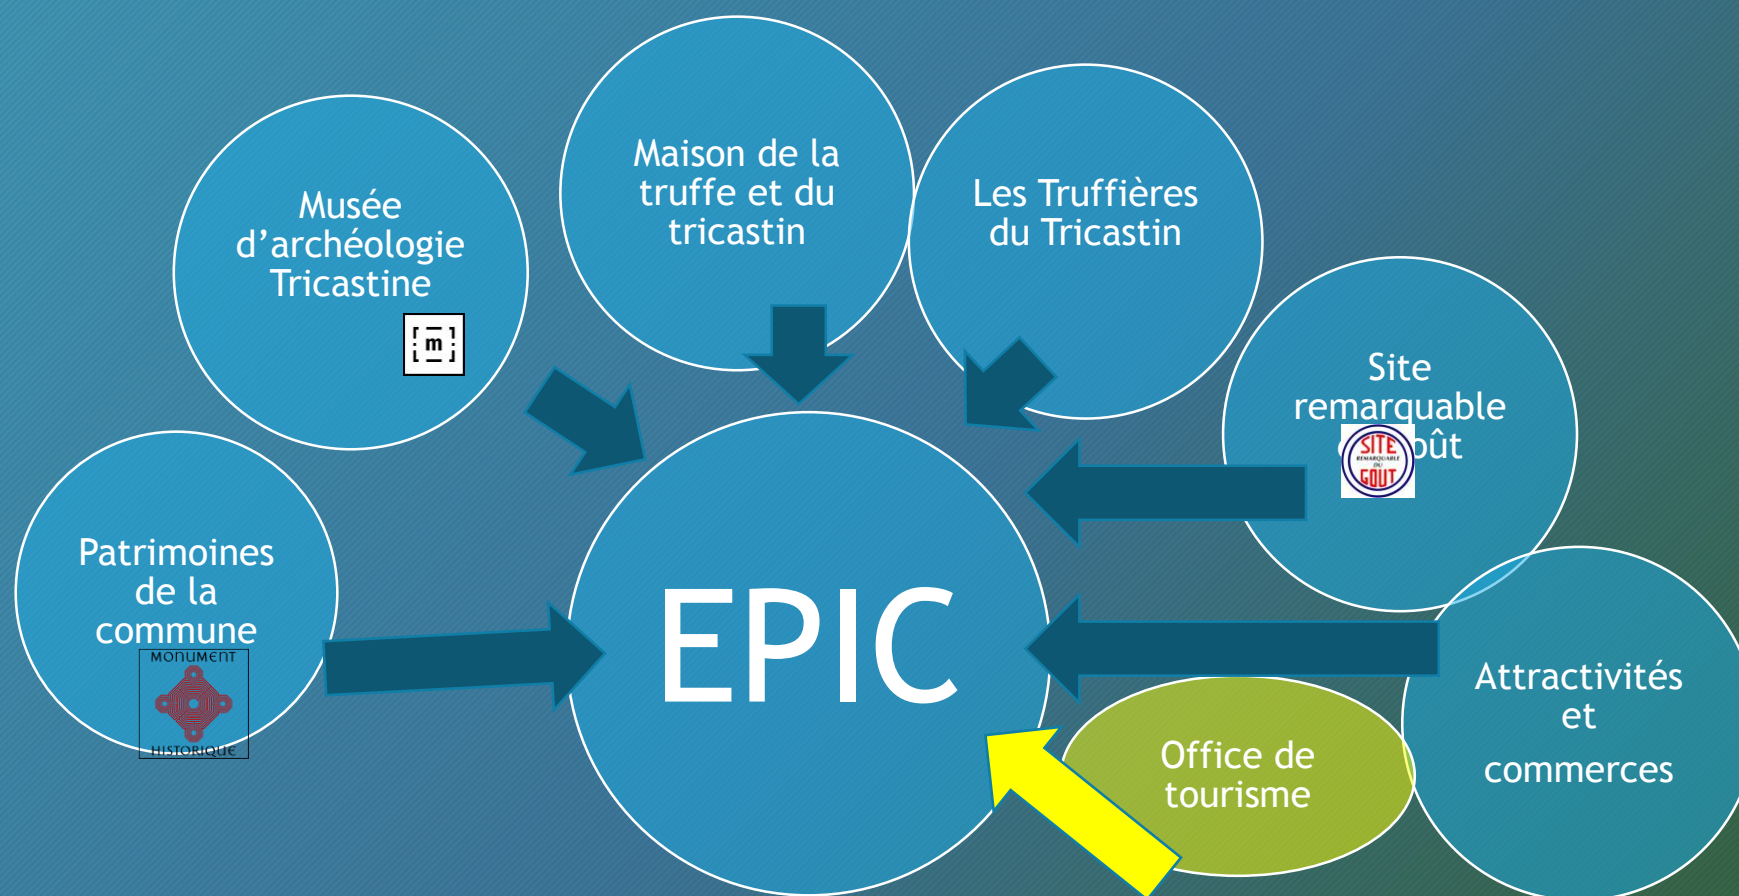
Musée d'archéologie Tricastine

m

Maison de la truffe et du tricastin

Les Truffières du Tricastin

Site remarquable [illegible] oût

SITE REMARQUABLE DU GOUT

Patrimoines de la commune

MONUMENT HISTORIQUE

EPIC

Office de tourisme

Attractivités et commerces